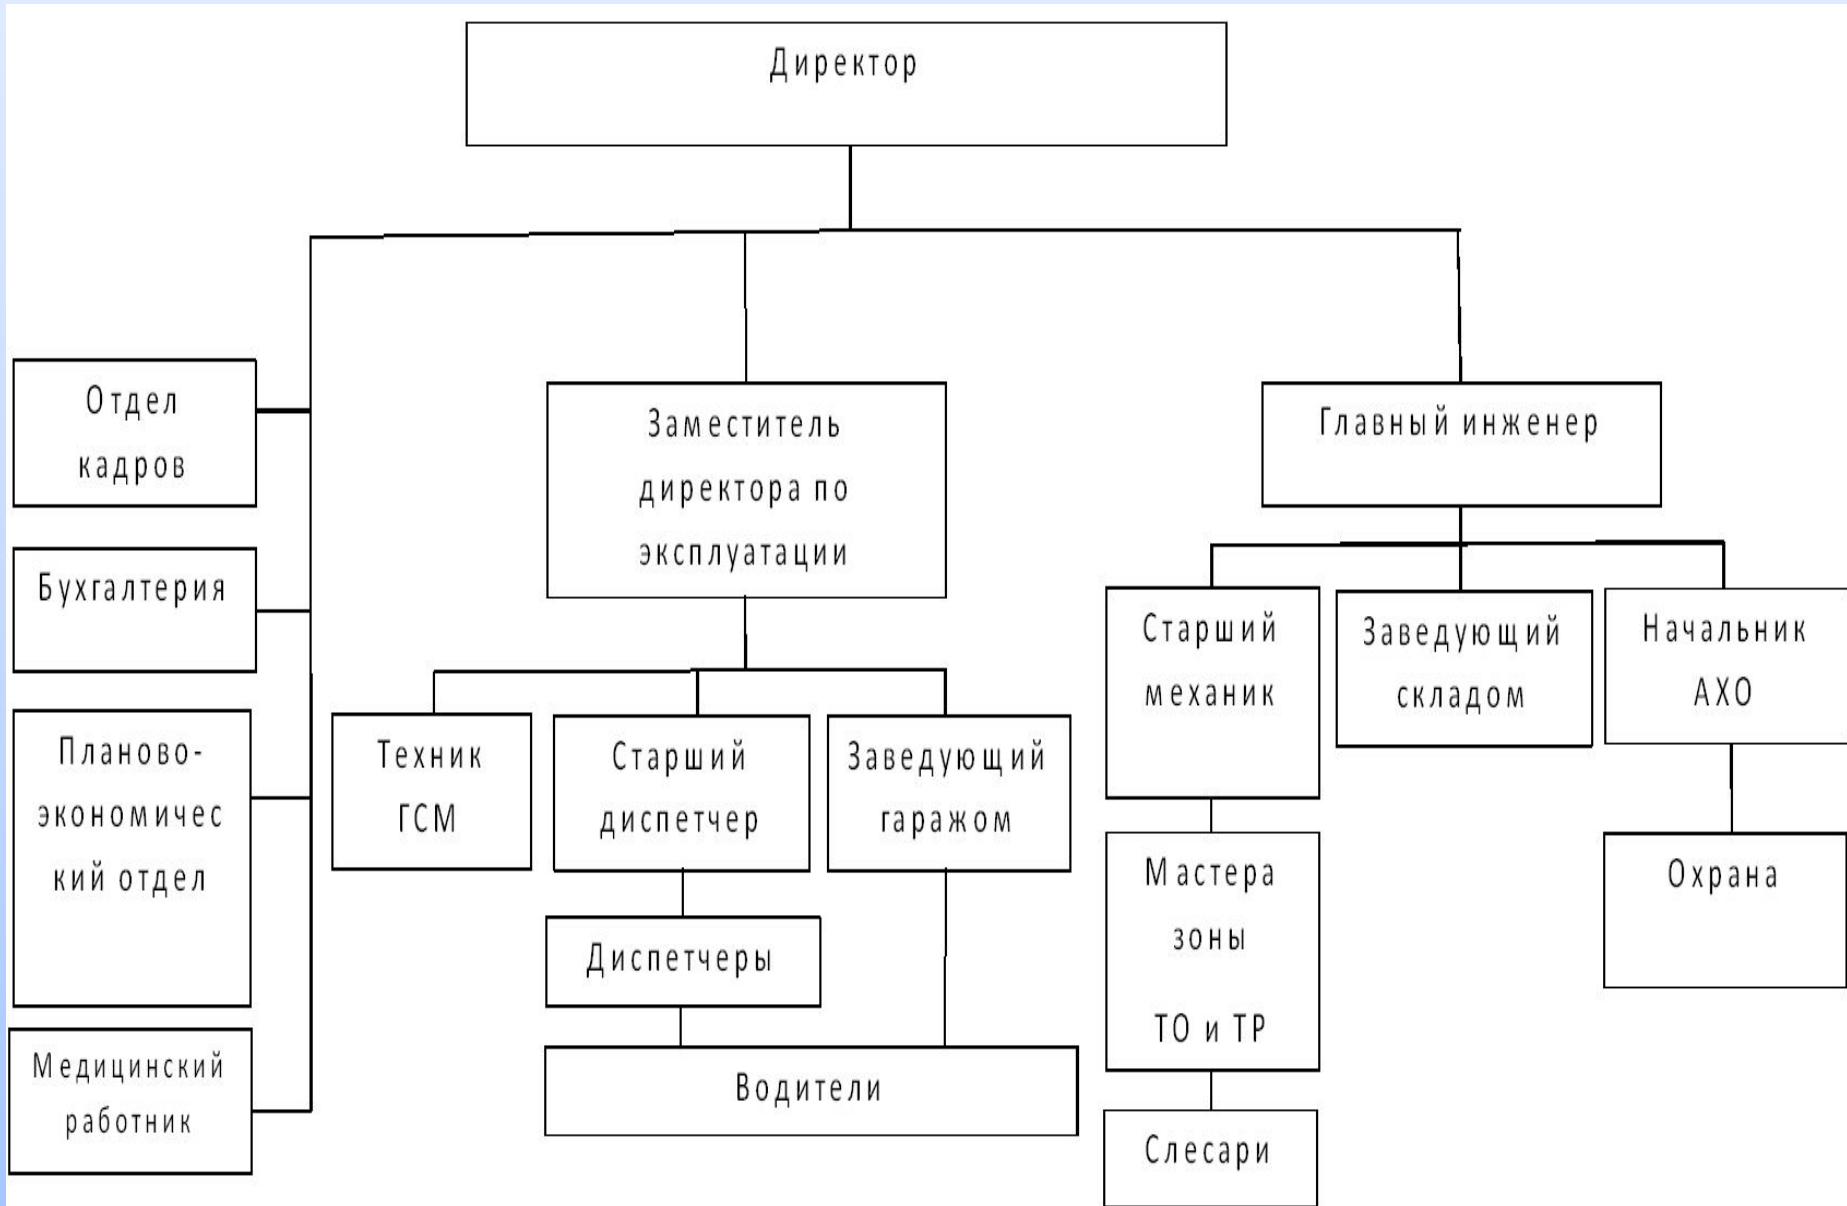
Директор

Отдел кадров

Бухгалтерия

Планово-экономический отдел

Медицинский работник

Заместитель директора по эксплуатации

Техник ГСМ

Старший диспетчер

Заведующий гаражом

Диспетчеры

Водители

Главный инженер

Старший механик

Мастера зоны

ТО и ТР

Слесари

Заведующий складом

Начальник АХО

Охрана